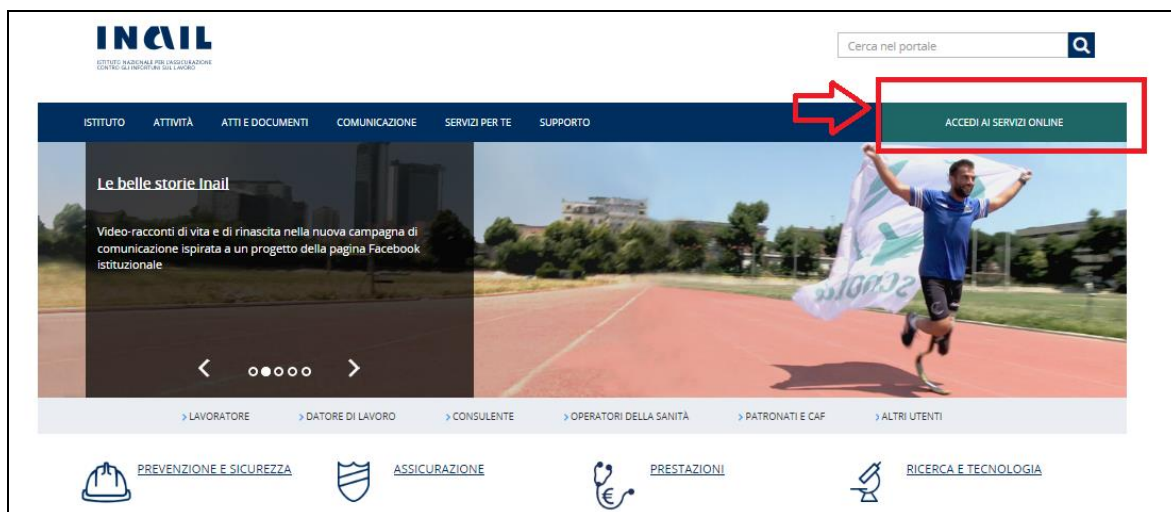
INAIL
ISTITUTO NAZIONALE PER L'ASSICURAZIONE CONTRO GLI INFORTUNI SUL LAVORO

Cerca nel portale

ISTITUTO ATTIVITÀ ATTI E DOCUMENTI COMUNICAZIONE SERVIZI PER TE SUPPORTO

ACCEDI AI SERVIZI ONLINE

Le belle storie Inail

Video-racconti di vita e di rinascita nella nuova campagna di comunicazione ispirata a un progetto della pagina Facebook istituzionale

> LAVORATORE > DATORE DI LAVORO > CONSULENTE > OPERATORI DELLA SANITÀ > PATRONATI E CAF > ALTRI UTENTI

PREVENZIONE E SICUREZZA ASSICURAZIONE PRESTAZIONI RICERCA E TECNOLOGIA